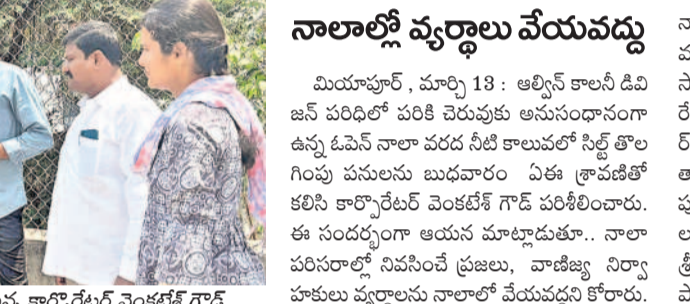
నాలాల్లో వ్యర్థాలు వేయవద్దు

మియాపూర్ , మార్చి 13 : ఆల్విన్ కాలనీ డివిజన్ పరిధిలో పరికి చెరువుకు అనుసంధానంగా ఉన్న ఓపెన్ నాలా వరద నీటి కాలువలో సిల్ట్ తొలగింపు పనులను బుధవారం ఏఈ శ్రావణితో కలిసి కార్పొరేటర్ వెంకటేష్ గౌడ్ పరిశీలించారు. ఈ సందర్భంగా ఆయన మాట్లాడుతూ.. నాలా పరిసరాల్లో నివసించే ప్రజలు, వాణిజ్య నిర్వాహకులు వ్యర్థాలను నాలాలో వేయవద్దని కోరారు.

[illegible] కార్పొరేటర్ వెంకటేష్ గౌడ్

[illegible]